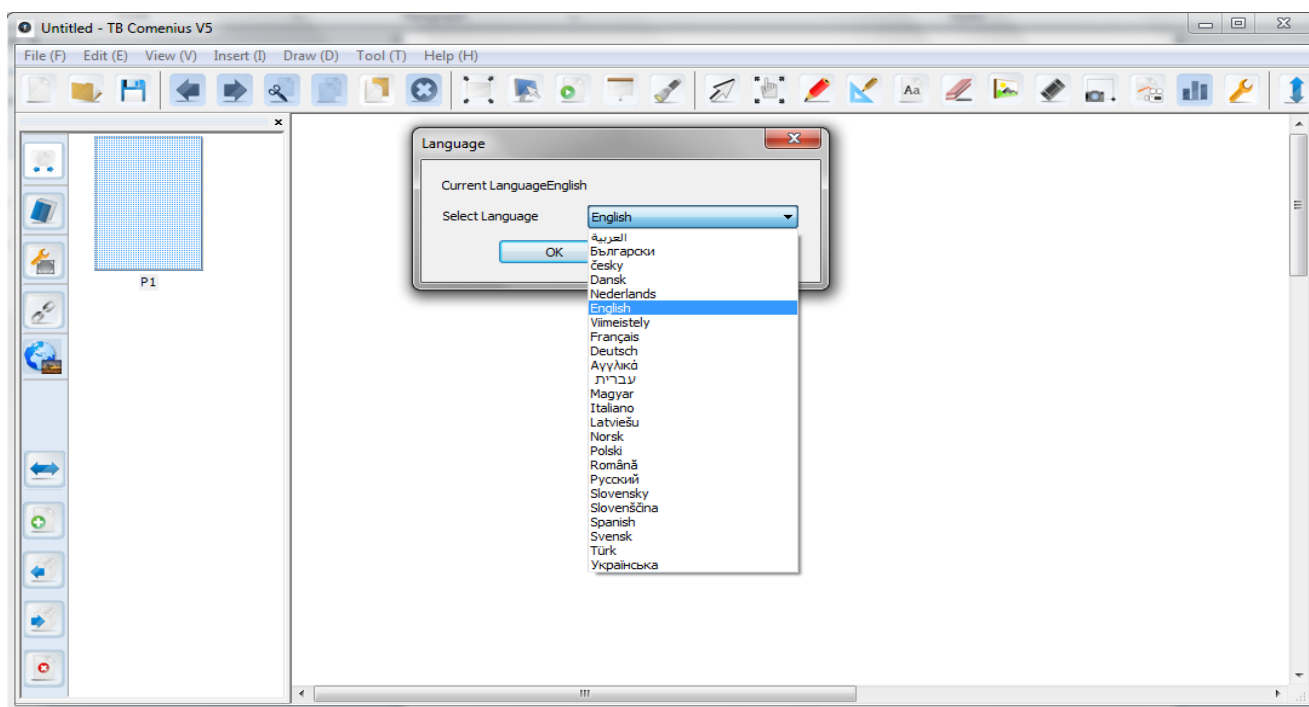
Untitled - TB Comenius V5

File (F) Edit (E) View (V) Insert (I) Draw (D) Tool (T) Help (H)

P1

Language

Current LanguageEnglish

Select Language English

OK

العربية
Български
česky
Dansk
Nederlands
English
Viimeistely
Français
Deutsch
Αγγλικά
עברית
Magyar
Italiano
Latviešu
Norsk
Polski
Română
Русский
Slovensky
Slovenščina
Spanish
Svensk
Türk
Українська